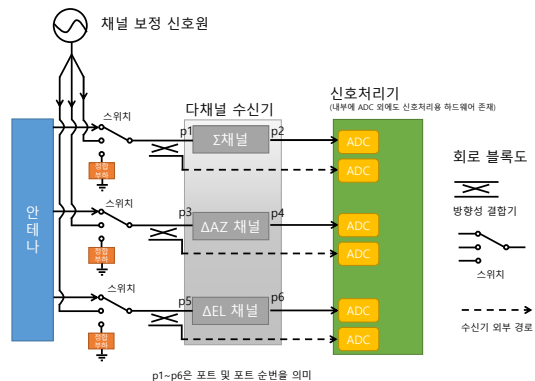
채널 보정 신호원

다채널 수신기

신호처리기
(내부에 ADC 외에도 신호처리용 하드웨어 존재)

안테나

스위치

스위치

스위치

정합 부하

정합 부하

정합 부하

p1

p2

p3

p4

p5

p6

Σ채널

ΔAZ 채널

ΔEL 채널

ADC

ADC

ADC

ADC

ADC

ADC

회로 블록도

방향성 결합기

스위치

수신기 외부 경로

p1~p6은 포트 및 포트 순번을 의미